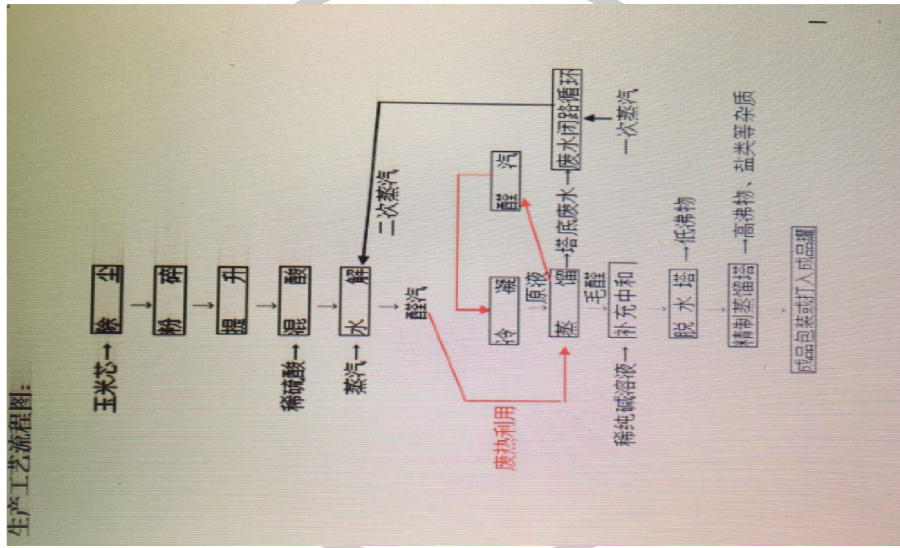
生产工艺流程图:

玉米芯→除尘→粉碎→提升→混酸→水解→醛汽→冷凝→原液→蒸馏→塔底废水→废水闭路循环

稀硫酸→
蒸汽→
二次蒸汽
一次蒸汽
醛汽
废热利用
毛醛
稀纯碱溶液→补充中和
脱水塔→低沸物
精制蒸馏塔→高沸物、盐类等杂质
成品包装或打入成品罐

I